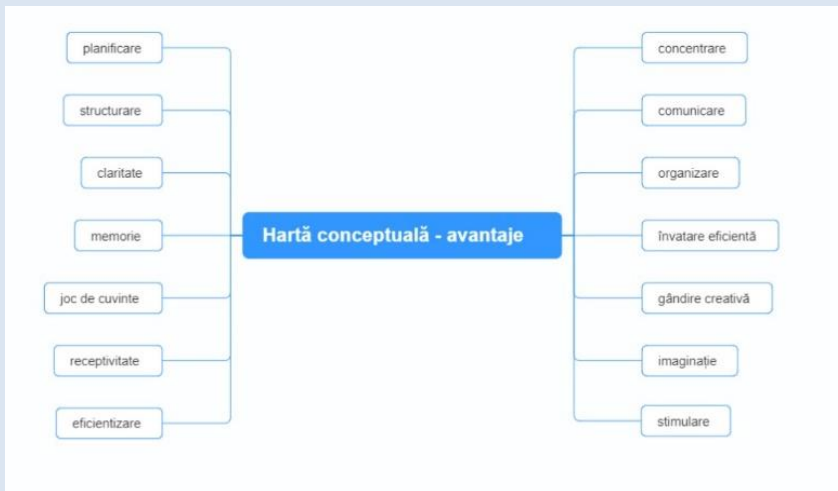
Hartă conceptuală - avantaje

planificare

structurare

claritate

memorie

joc de cuvinte

receptivitate

eficientizare

concentrare

comunicare

organizare

învatare eficientă

gândire creativă

imaginație

stimulare